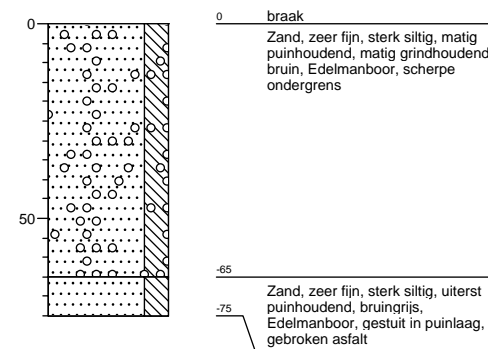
0

50

0 braak

Zand, zeer fijn, sterk siltig, matig puinhoudend, matig grindhoudend, bruin, Edelmanboor, scherpe ondergrens

-65

-75

Zand, zeer fijn, sterk siltig, uiterst puinhoudend, bruingrijs, Edelmanboor, gestuit in puinlaag, gebroken asfalt